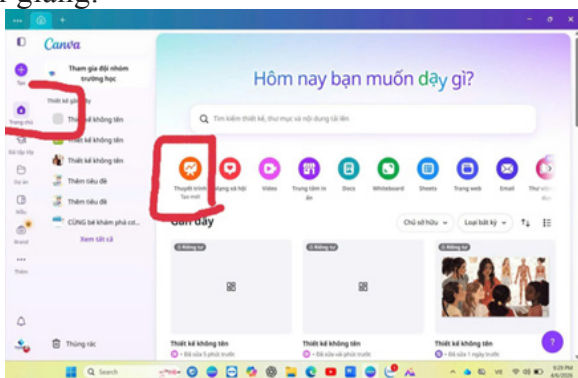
i giảng.

Canva

Tạo

Trang chủ

Bài tập lớp

Dự án

Mẫu

Brand

Thêm

Tham gia đội nhóm trường học

Thiết kế gần đây

Thiết kế không tên

Thiết kế không tên

Thiết kế không tên

Thêm tiêu đề

Thêm tiêu đề

CÙNG bé khám phá cơ...

Xem tất cả

Thùng rác

Hôm nay bạn muốn dạy gì?

Tìm kiếm thiết kế, thư mục và nội dung tải lên

Thuyết trình Tạo mới

Mạng xã hội

Video

Trang tâm in ấn

Docs

Whiteboard

Sheets

Trang web

Email

Thư viện

Gần đây

Chủ sở hữu

Loại bất kỳ

Riêng tư

Riêng tư

Riêng tư

Thiết kế không tên

Đã sửa 5 phút trước

Thiết kế không tên

Đã sửa vài phút trước

Thiết kế không tên

Đã sửa 1 ngày trước

Search